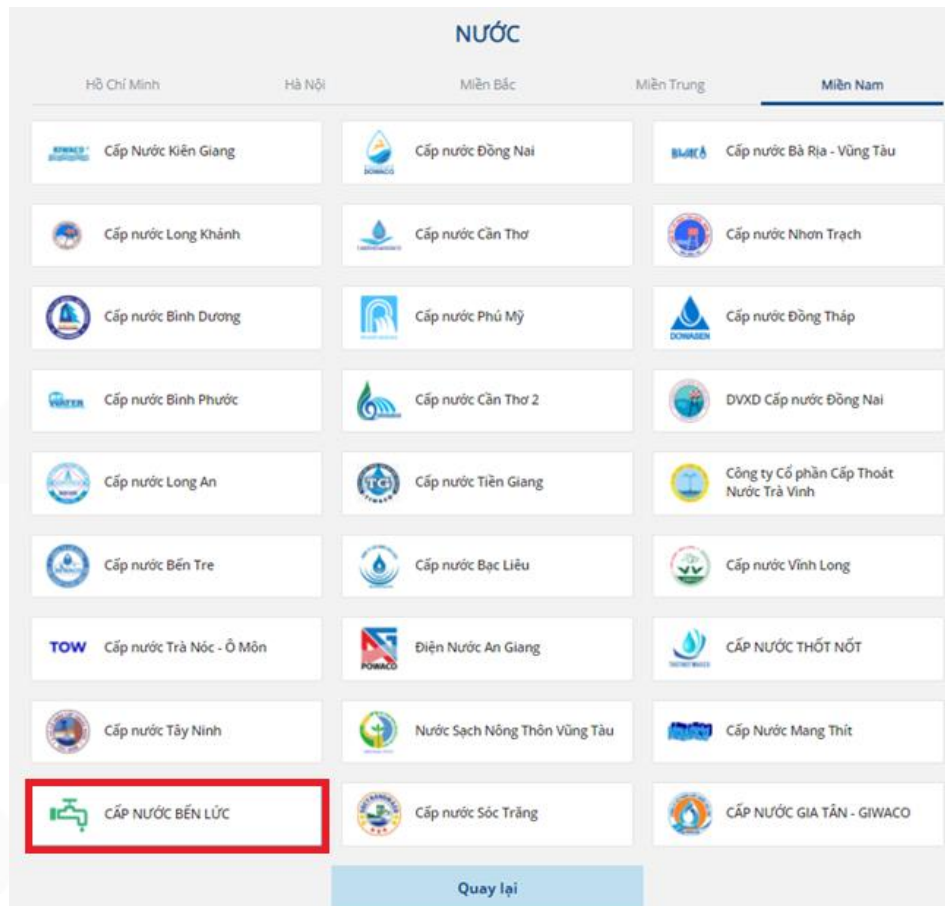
NƯỚC

Hồ Chí Minh | Hà Nội | Miền Bắc | Miền Trung | Miền Nam

| | | |
|---|---|---|
| KIWACO Cấp Nước Kiên Giang | DOWACO Cấp nước Đồng Nai | BWACO Cấp nước Bà Rịa - Vũng Tàu |
| Cấp nước Long Khánh | Cấp nước Cần Thơ | Cấp nước Nhơn Trạch |
| Cấp nước Bình Dương | Cấp nước Phú Mỹ | DOWASEN Cấp nước Đồng Tháp |
| WATER Cấp nước Bình Phước | Cấp nước Cần Thơ 2 | DVXD Cấp nước Đồng Nai |
| Cấp nước Long An | TG Cấp nước Tiền Giang | Công ty Cổ phần Cấp Thoát Nước Trà Vinh |
| Cấp nước Bến Tre | Cấp nước Bạc Liêu | Cấp nước Vĩnh Long |
| TOW Cấp nước Trà Nóc - Ô Môn | POWACO Điện Nước An Giang | CẤP NƯỚC THỐT NỐT |
| Cấp nước Tây Ninh | Nước Sạch Nông Thôn Vũng Tàu | Cấp Nước Mang Thít |
| CẤP NƯỚC BẾN LỨC | Cấp nước Sóc Trăng | CẤP NƯỚC GIA TÂN - GIWACO |

Quay lại